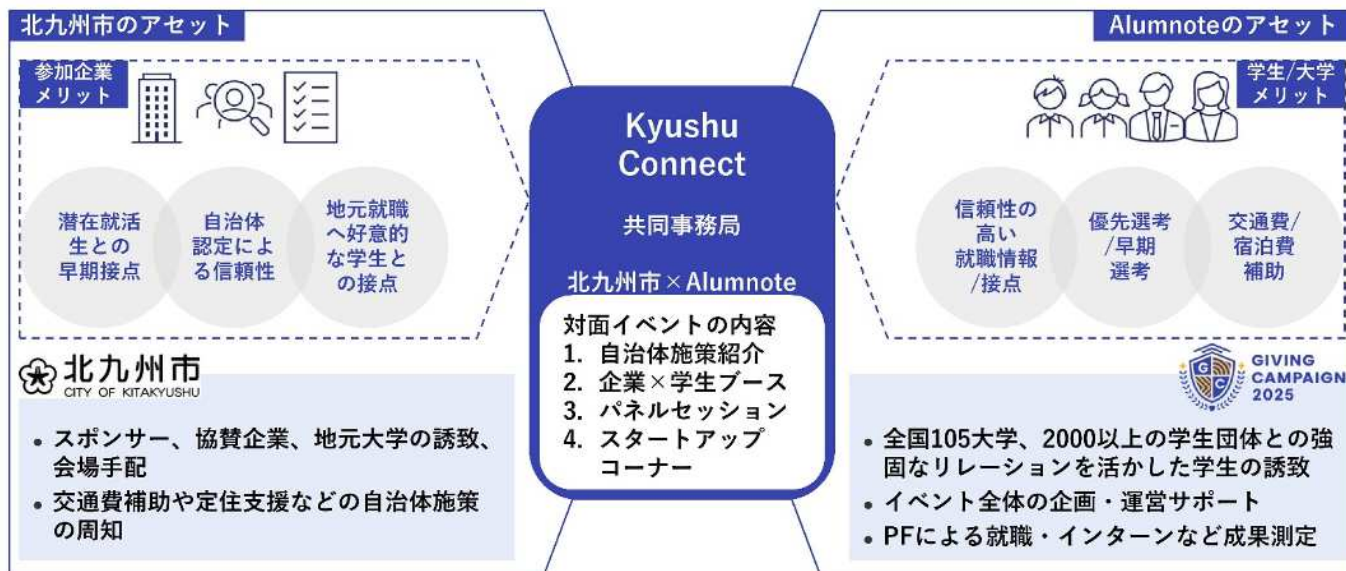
北九州市のアセット

参加企業メリット

潜在就活生との早期接点

自治体認定による信頼性

地元就職へ好意的な学生との接点

北九州市
CITY OF KITAKYUSHU

• スポンサー、協賛企業、地元大学の誘致、会場手配
• 交通費補助や定住支援などの自治体施策の周知

Kyushu Connect

共同事務局

北九州市×Alumnote

対面イベントの内容
1. 自治体施策紹介
2. 企業×学生ブース
3. パネルセッション
4. スタートアップコーナー

Alumnoteのアセット

学生/大学メリット

信頼性の高い就職情報/接点

優先選考/早期選考

交通費/宿泊費補助

GIVING CAMPAIGN 2025

• 全国105大学、2000以上の学生団体との強固なリレーションを活かした学生の誘致
• イベント全体の企画・運営サポート
• PFによる就職・インターンなど成果測定